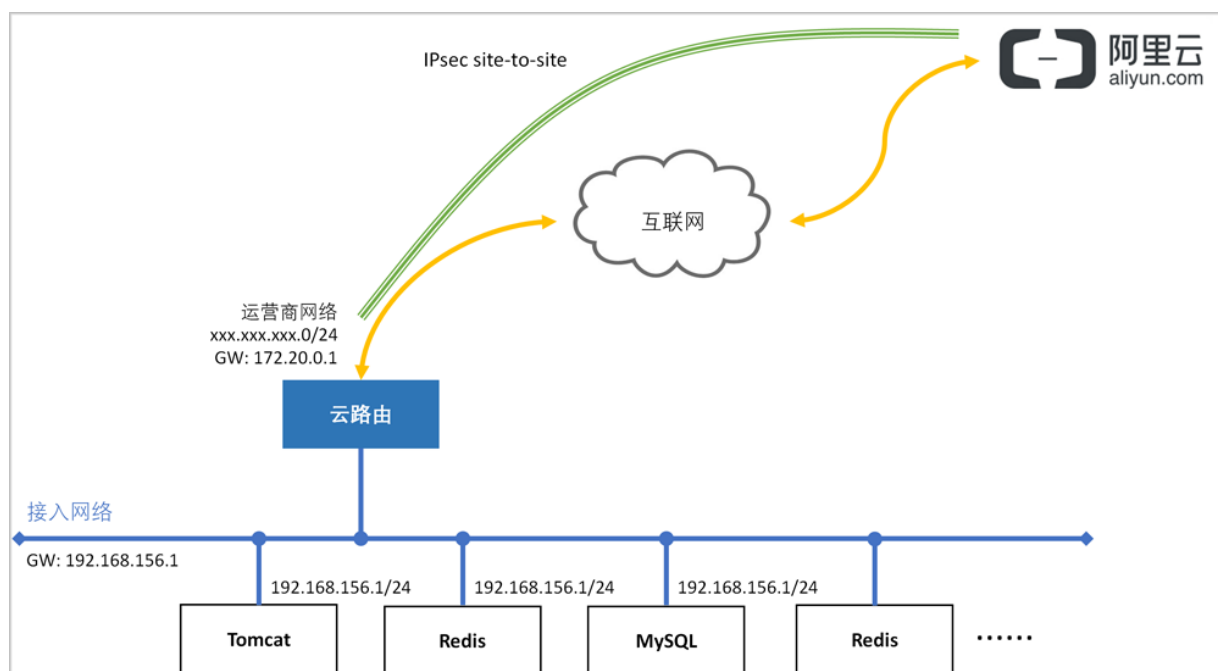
IPsec site-to-site

阿里云
aliyun.com

互联网

运营商网络
xxx.xxx.xxx.0/24
GW: 172.20.0.1

云路由

接入网络
GW: 192.168.156.1

192.168.156.1/24
192.168.156.1/24
192.168.156.1/24

Tomcat
Redis
MySQL
Redis
……